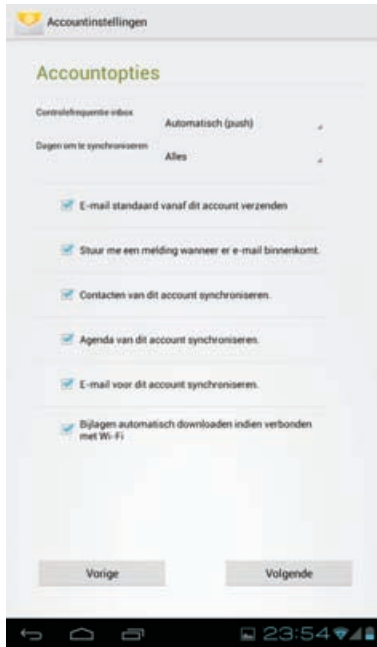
Accountinstellingen

Accountopties

Controlefrequentie inbox
Automatisch (push)

Dagen om te synchroniseren
Alles

E-mail standaard vanaf dit account verzenden

Stuur me een melding wanneer er e-mail binnenkomt.

Contacten van dit account synchroniseren.

Agenda van dit account synchroniseren.

E-mail voor dit account synchroniseren.

Bijlagen automatisch downloaden indien verbonden met Wi-Fi

Vorige

Volgende

23:54